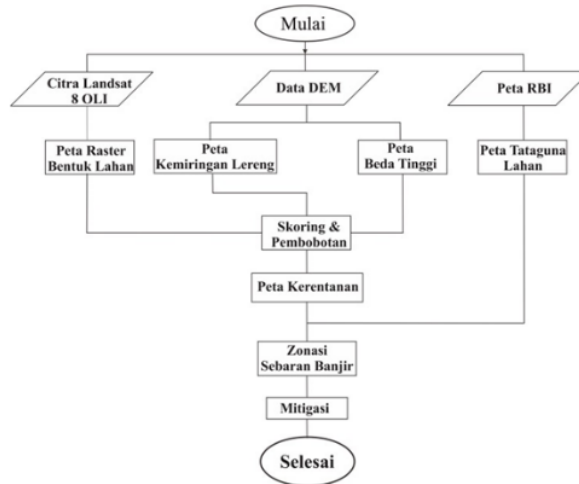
Mulai

Citra Landsat 8 OLI

Data DEM

Peta RBI

Peta Raster Bentuk Lahan

Peta Kemiringan Lereng

Peta Beda Tinggi

Peta Tataguna Lahan

Skoring & Pembobotan

Peta Kerentanan

Zonasi Sebaran Banjir

Mitigasi

Selesai